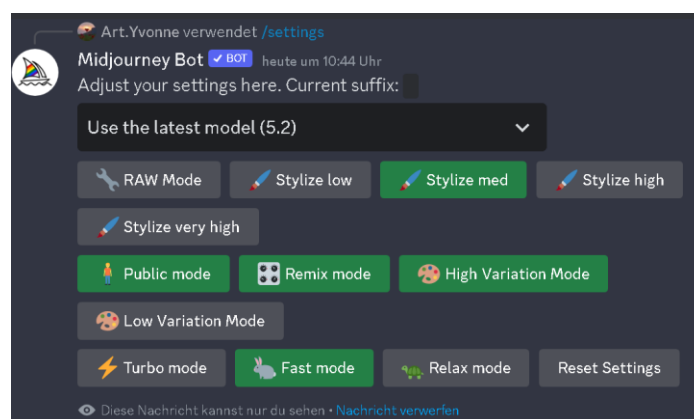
Art.Yvonne verwendet /settings

Midjourney Bot ✓ BOT heute um 10:44 Uhr

Adjust your settings here. Current suffix:

Use the latest model (5.2)

RAW Mode | Stylize low | Stylize med | Stylize high

Stylize very high

Public mode | Remix mode | High Variation Mode

Low Variation Mode

Turbo mode | Fast mode | Relax mode | Reset Settings

Diese Nachricht kannst nur du sehen • Nachricht verwerfen